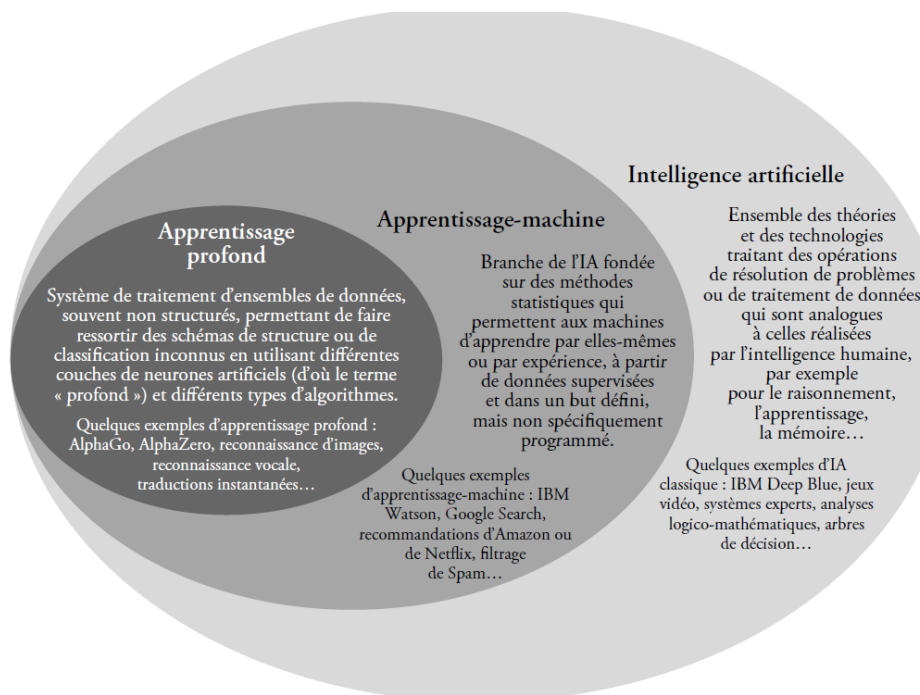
Apprentissage profond

Système de traitement d'ensembles de données, souvent non structurés, permettant de faire ressortir des schémas de structure ou de classification inconnus en utilisant différentes couches de neurones artificiels (d'où le terme « profond ») et différents types d'algorithmes.

Quelques exemples d'apprentissage profond : AlphaGo, AlphaZero, reconnaissance d'images, reconnaissance vocale, traductions instantanées…

Apprentissage-machine

Branche de l'IA fondée sur des méthodes statistiques qui permettent aux machines d'apprendre par elles-mêmes ou par expérience, à partir de données supervisées et dans un but défini, mais non spécifiquement programmé.

Quelques exemples d'apprentissage-machine : IBM Watson, Google Search, recommandations d'Amazon ou de Netflix, filtrage de Spam…

Intelligence artificielle

Ensemble des théories et des technologies traitant des opérations de résolution de problèmes ou de traitement de données qui sont analogues à celles réalisées par l'intelligence humaine, par exemple pour le raisonnement, l'apprentissage, la mémoire…

Quelques exemples d'IA classique : IBM Deep Blue, jeux vidéo, systèmes experts, analyses logico-mathématiques, arbres de décision…